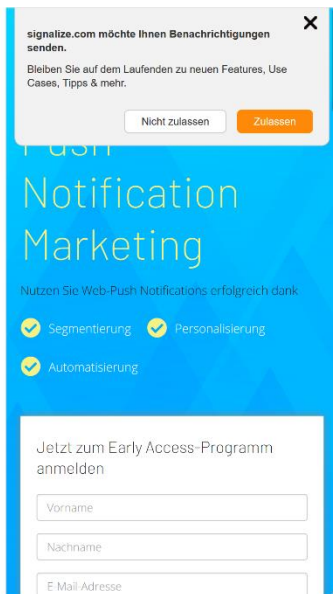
signalize.com möchte Ihnen Benachrichtigungen senden.

Bleiben Sie auf dem Laufenden zu neuen Features, Use Cases, Tipps & mehr.

Nicht zulassen

Zulassen

×

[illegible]

Notification Marketing

Nutzen Sie Web-Push Notifications erfolgreich dank

Segmentierung

Personalisierung

Automatisierung

Jetzt zum Early Access-Programm anmelden

Vorname

Nachname

E-Mail-Adresse